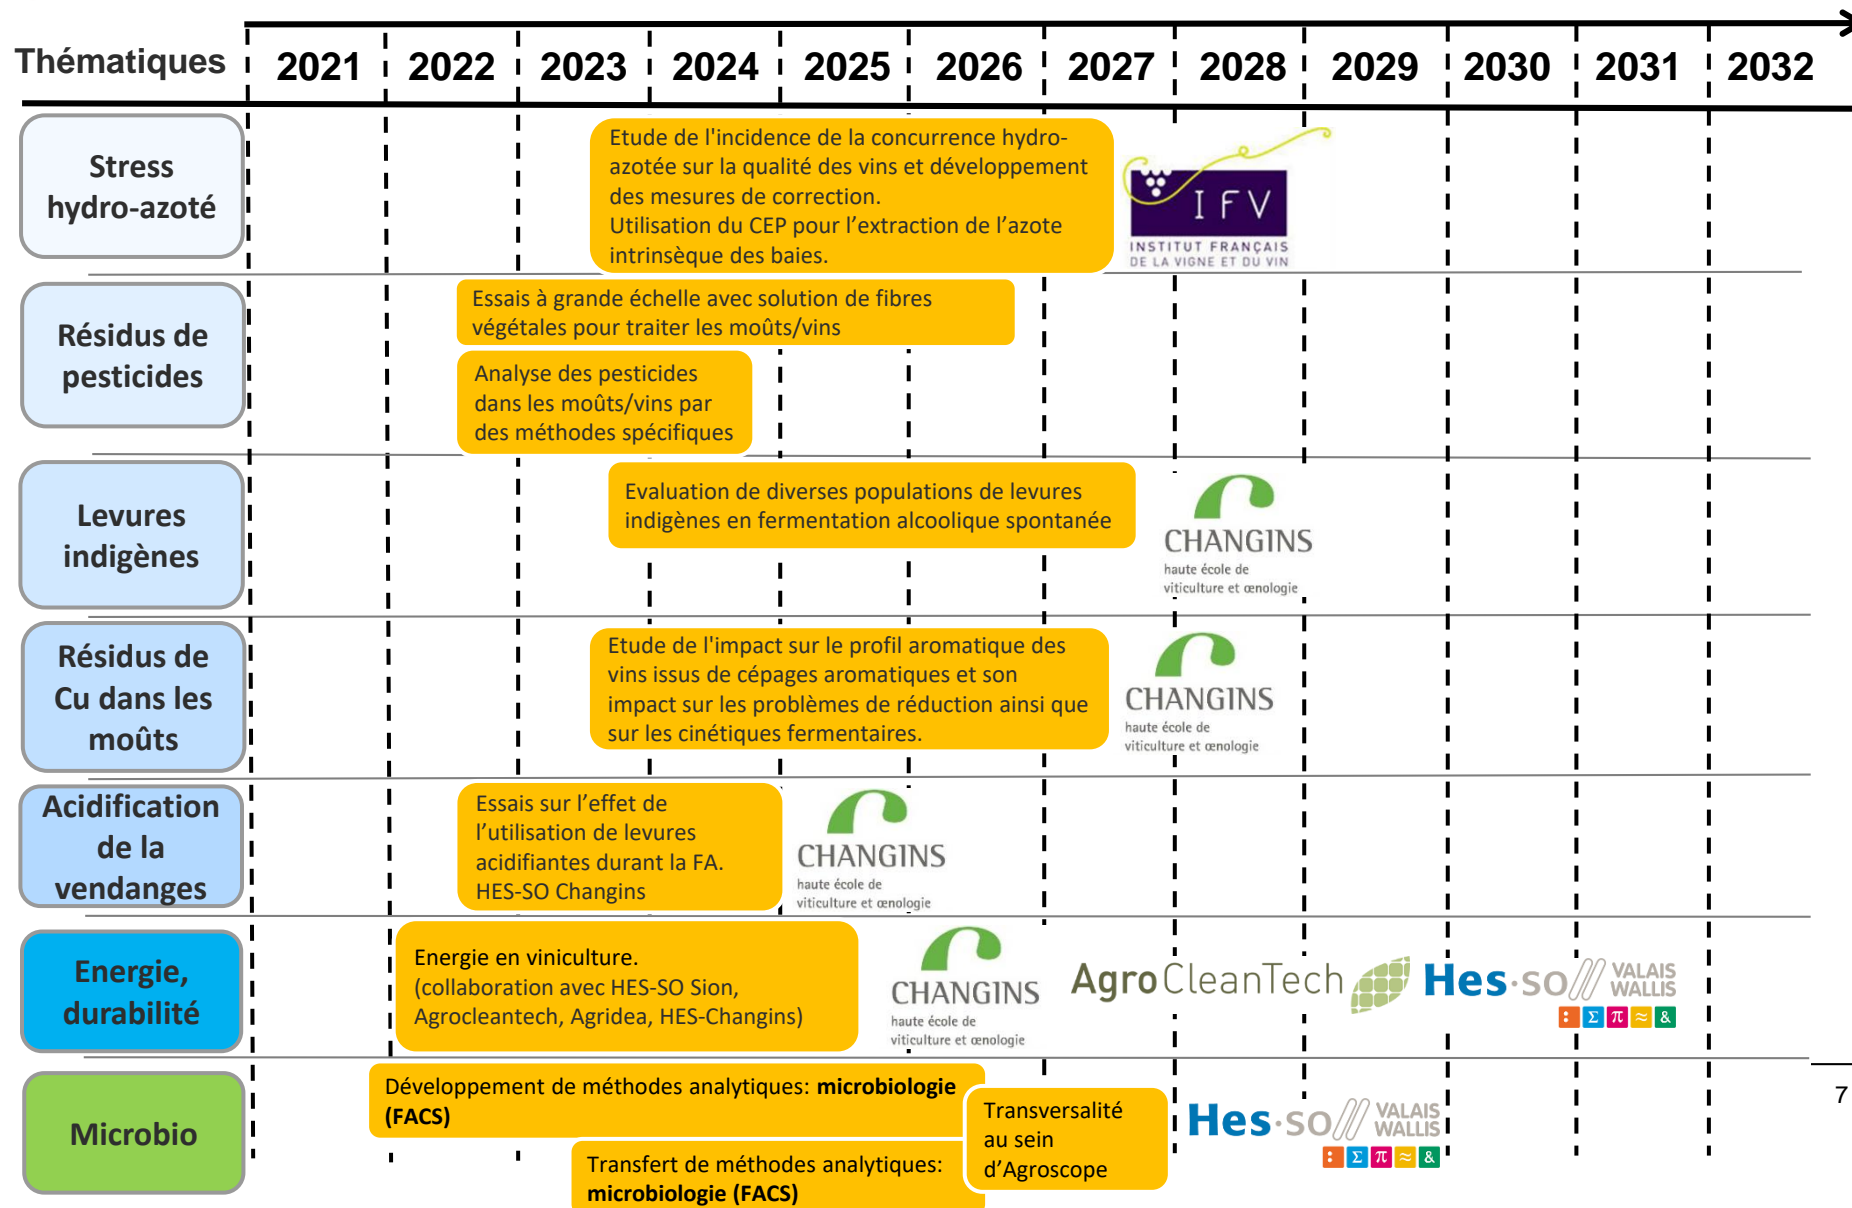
| Thématiques | 2021 | 2022 | 2023 | 2024 | 2025 | 2026 | 2027 | 2028 | 2029 | 2030 | 2031 | 2032 |
|---|---|---|---|---|---|---|---|---|---|---|---|---|

Stress hydro-azoté

Etude de l'incidence de la concurrence hydro-azotée sur la qualité des vins et développement des mesures de correction.
Utilisation du CEP pour l'extraction de l'azote intrinsèque des baies.

IFV
INSTITUT FRANÇAIS DE LA VIGNE ET DU VIN

Résidus de pesticides

Essais à grande échelle avec solution de fibres végétales pour traiter les moûts/vins

Analyse des pesticides dans les moûts/vins par des méthodes spécifiques

Levures indigènes

Evaluation de diverses populations de levures indigènes en fermentation alcoolique spontanée

CHANGINS
haute école de viticulture et œnologie

Résidus de Cu dans les moûts

Etude de l'impact sur le profil aromatique des vins issus de cépages aromatiques et son impact sur les problèmes de réduction ainsi que sur les cinétiques fermentaires.

CHANGINS
haute école de viticulture et œnologie

Acidification de la vendanges

Essais sur l'effet de l'utilisation de levures acidifiantes durant la FA.
HES-SO Changins

CHANGINS
haute école de viticulture et œnologie

Energie, durabilité

Energie en viniculture.
(collaboration avec HES-SO Sion, Agrocleantech, Agridea, HES-Changins)

CHANGINS
haute école de viticulture et œnologie

AgroCleanTech

Hes·so VALAIS WALLIS
: Σ π ≈ &

Microbio

Développement de méthodes analytiques: **microbiologie (FACS)**

Transfert de méthodes analytiques: **microbiologie (FACS)**

Transversalité au sein d'Agroscope

Hes·so VALAIS WALLIS
: Σ π ≈ &

7